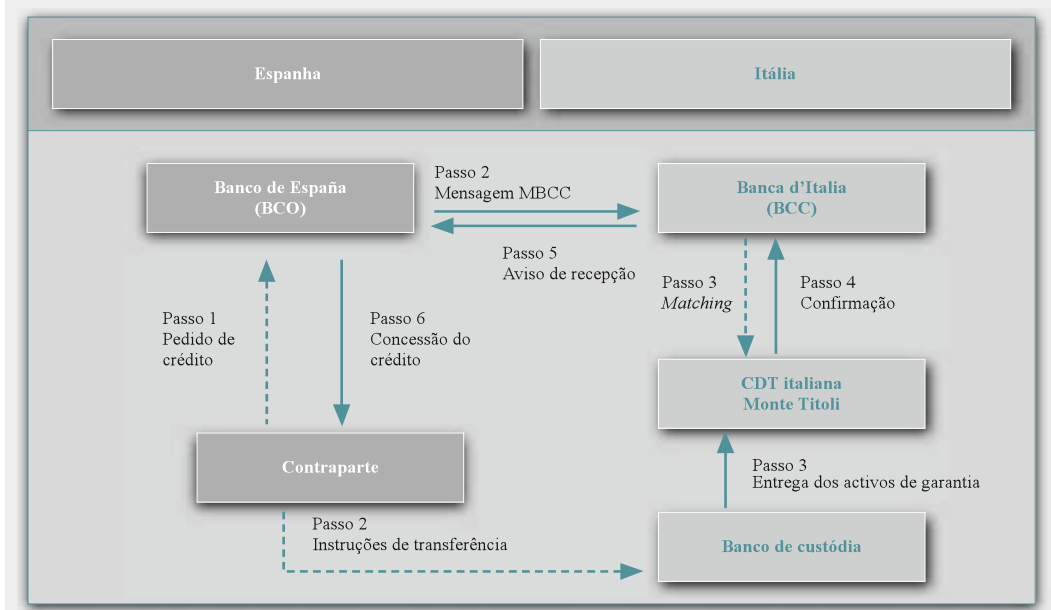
Espanha

Itália

Banco de España
(BCO)

Passo 2
Mensagem MBCC

Banca d'Italia
(BCC)

Passo 5
Aviso de recepção

Passo 3
*Matching*

Passo 4
Confirmação

Passo 1
Pedido de crédito

Passo 6
Concessão do crédito

CDT italiana
Monte Titoli

Contraparte

Passo 3
Entrega dos activos de garantia

Passo 2
Instruções de transferência

Banco de custódia